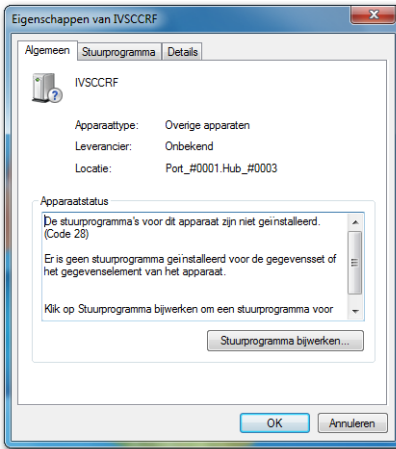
Eigenschappen van IVSCCRF

Algemeen | Stuurprogramma | Details

IVSCCRF

| | |
|---|---|
| Apparaattype: | Overige apparaten |
| Leverancier: | Onbekend |
| Locatie: | Port_#0001.Hub_#0003 |

Apparaatstatus

De stuurprogramma's voor dit apparaat zijn niet geïnstalleerd. (Code 28)

Er is geen stuurprogramma geïnstalleerd voor de gegevensset of het gegevenselement van het apparaat.

Klik op Stuurprogramma bijwerken om een stuurprogramma voor

Stuurprogramma bijwerken...

OK Annuleren